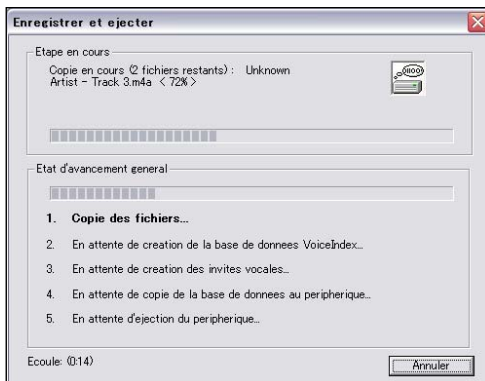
Enregistrer et ejecter

Etape en cours

Copie en cours (2 fichiers restants) : Unknown Artist - Track 3.m4a < 72% >

Etat d'avancement general

1. Copie des fichiers...

2. En attente de creation de la base de donnees VoiceIndex...

3. En attente de creation des invites vocales...

4. En attente de copie de la base de donnees au peripherique...

5. En attente d'ejection du peripherique...

Ecoule: (0:14)

Annuler